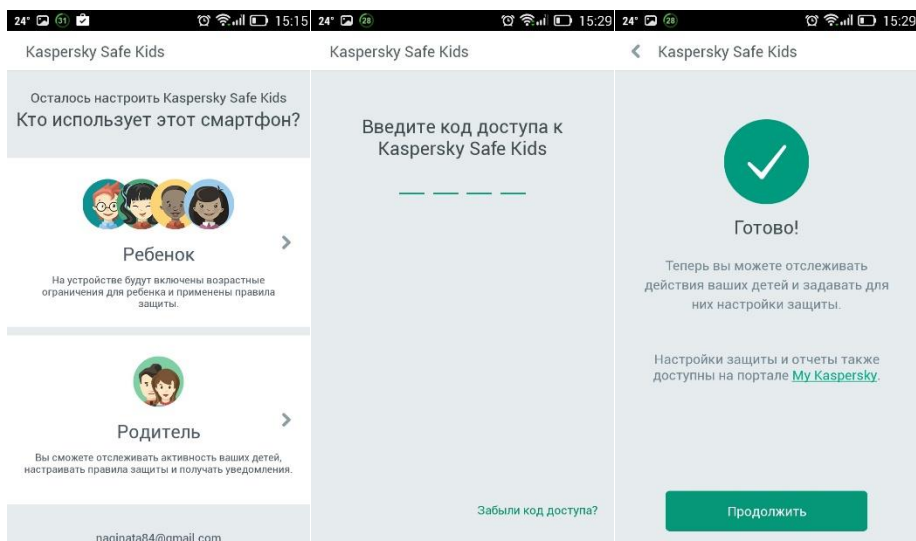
24° 31 15:15

Kaspersky Safe Kids

Осталось настроить Kaspersky Safe Kids
Кто использует этот смартфон?

Ребенок

На устройстве будут включены возрастные ограничения для ребенка и применены правила защиты.

Родитель

Вы сможете отслеживать активность ваших детей, настраивать правила защиты и получать уведомления.

paginata84@gmail.com

24° 28 15:29

Kaspersky Safe Kids

Введите код доступа к Kaspersky Safe Kids

Забыли код доступа?

24° 28 15:29

Kaspersky Safe Kids

Готово!

Теперь вы можете отслеживать действия ваших детей и задавать для них настройки защиты.

Настройки защиты и отчеты также доступны на портале My Kaspersky.

Продолжить